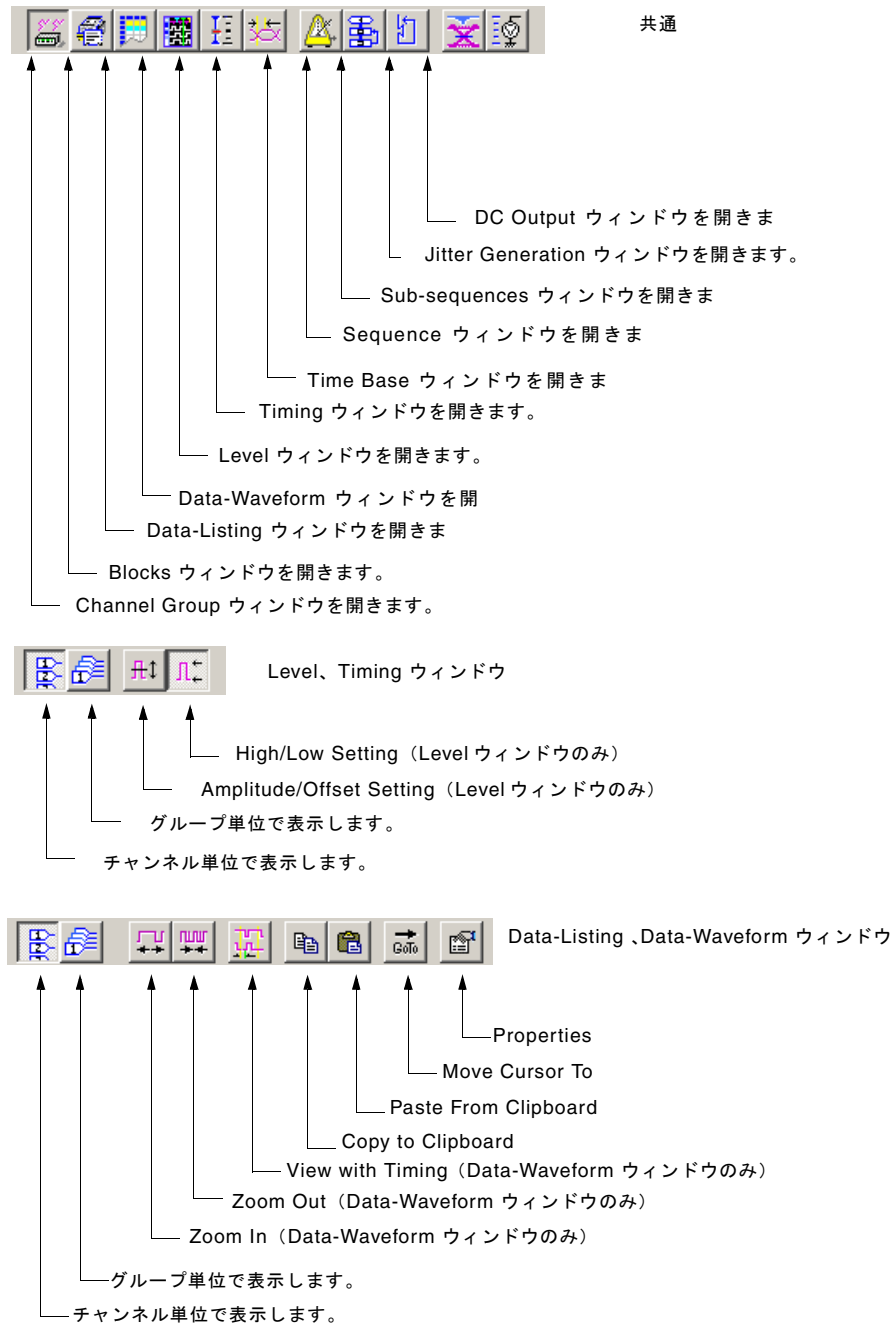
共通

DC Output ウィンドウを開きま

Jitter Generation ウィンドウを開きます。

Sub-sequences ウィンドウを開きま

Sequence ウィンドウを開きま

Time Base ウィンドウを開きま

Timing ウィンドウを開きます。

Level ウィンドウを開きます。

Data-Waveform ウィンドウを開

Data-Listing ウィンドウを開きま

Blocks ウィンドウを開きます。

Channel Group ウィンドウを開きます。

Level、Timing ウィンドウ

High/Low Setting（Level ウィンドウのみ）

Amplitude/Offset Setting（Level ウィンドウのみ）

グループ単位で表示します。

チャンネル単位で表示します。

GoTo

Data-Listing 、Data-Waveform ウィンドウ

Properties

Move Cursor To

Paste From Clipboard

Copy to Clipboard

View with Timing（Data-Waveform ウィンドウのみ）

Zoom Out（Data-Waveform ウィンドウのみ）

Zoom In（Data-Waveform ウィンドウのみ）

グループ単位で表示します。

チャンネル単位で表示します。